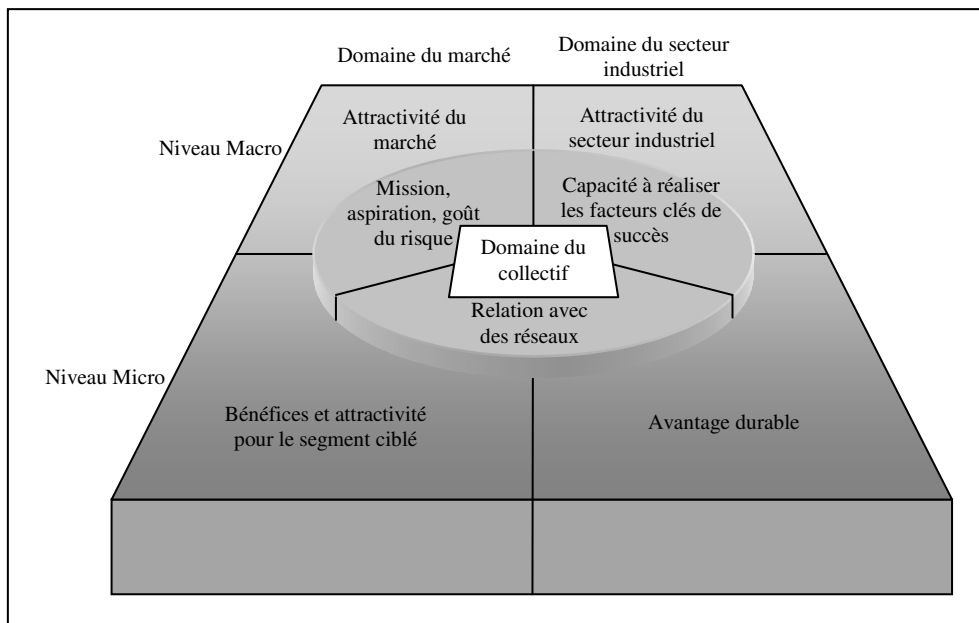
Domaine du marché

Domaine du secteur industriel

Niveau Macro

Attractivité du marché

Attractivité du secteur industriel

Mission, aspiration, goût du risque

Capacité à réaliser les facteurs clés de succès

Domaine du collectif

Relation avec des réseaux

Niveau Micro

Bénéfices et attractivité pour le segment ciblé

Avantage durable